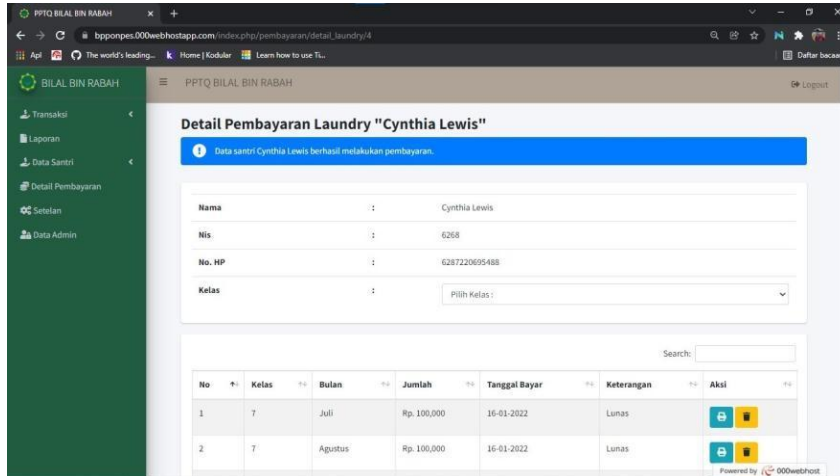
PPTQ BILAL BIN RABAH ×  +

bpponpes.000webhostapp.com/index.php/pembayaran/detail_laundry/4

Apl  The world's leading...  Home | Kodular  Learn how to use Ti...  Daftar bacaan

BILAL BIN RABAH  PPTQ BILAL BIN RABAH  Logout

Transaksi
Laporan
Data Santri
Detail Pembayaran
Setelan
Data Admin

Detail Pembayaran Laundry "Cynthia Lewis"

Data santri Cynthia Lewis berhasil melakukan pembayaran.

| Nama | : | Cynthia Lewis |
|---|---|---|
| Nis | : | 6268 |
| No. HP | : | 6287220695488 |
| Kelas | : | Pilih Kelas : |

Search:

| No | Kelas | Bulan | Jumlah | Tanggal Bayar | Keterangan | Aksi |
|---|---|---|---|---|---|---|
| 1 | 7 | Juli | Rp. 100,000 | 16-01-2022 | Lunas | |
| 2 | 7 | Agustus | Rp. 100,000 | 16-01-2022 | Lunas | |

Powered by 000webhost